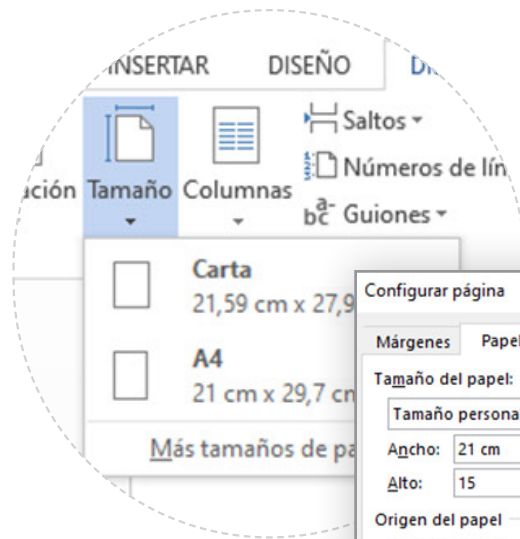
INSERTAR DISEÑO DI

ación Tamaño Columnas

Saltos

Números de lín

Guiones

Carta
21,59 cm x 27,9

A4
21 cm x 29,7 cn

Más tamaños de pa

Configurar página

Márgenes Papel

Tamaño del papel:

Tamaño persona

Ancho: 21 cm

Alto: 15

Origen del papel